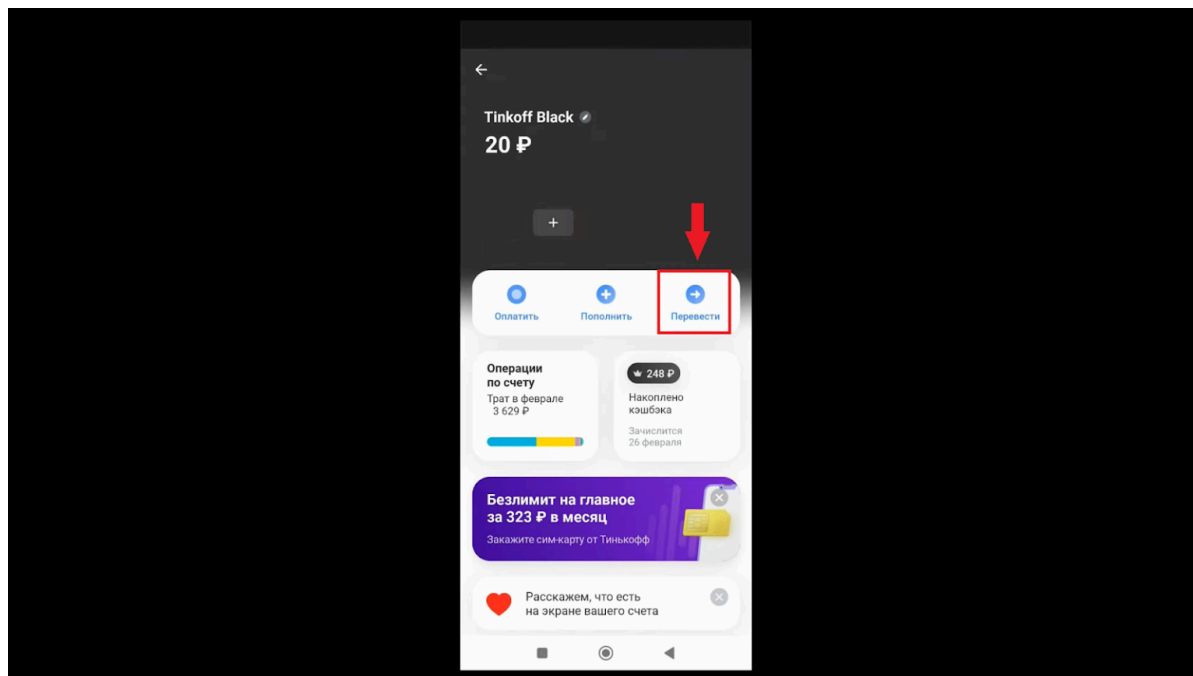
Tinkoff Black

20 ₽

+

Оплатить

Пополнить

Перевести

Операции по счету

Трат в феврале 3 629 ₽

248 ₽

Накоплено кэшбэка

Зачислится 26 февраля

Безлимит на главное за 323 ₽ в месяц

Закажите сим-карту от Тинькофф

Расскажем, что есть на экране вашего счета